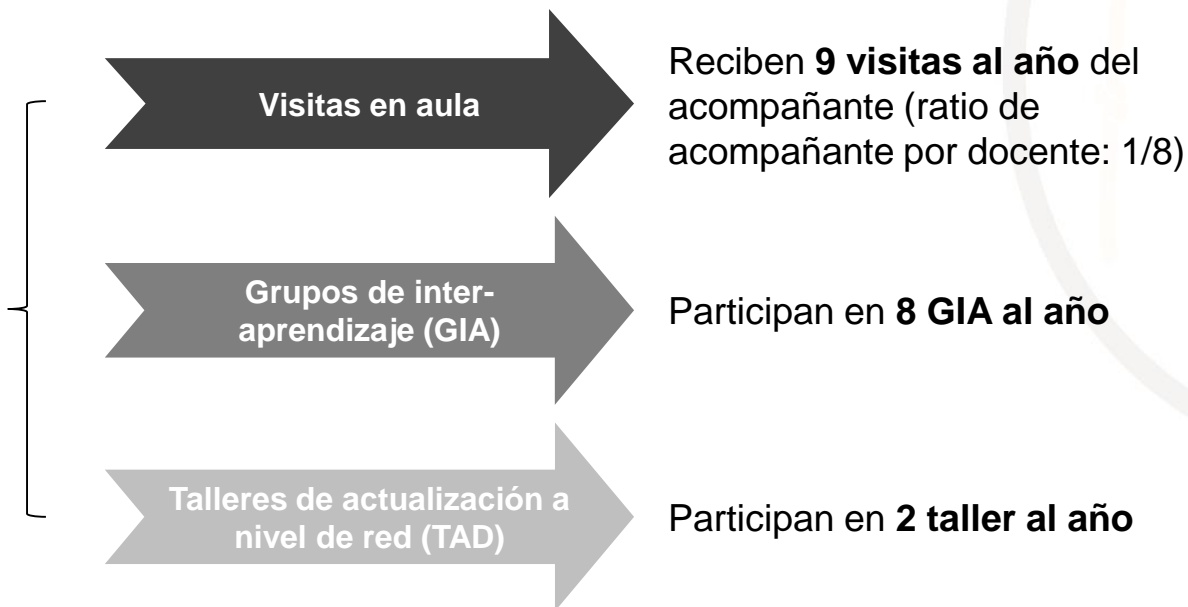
Visitas en aula

Reciben **9 visitas al año** del acompañante (ratio de acompañante por docente: 1/8)

Grupos de interaprendizaje (GIA)

Participan en **8 GIA al año**

Talleres de actualización a nivel de red (TAD)

Participan en **2 taller al año**